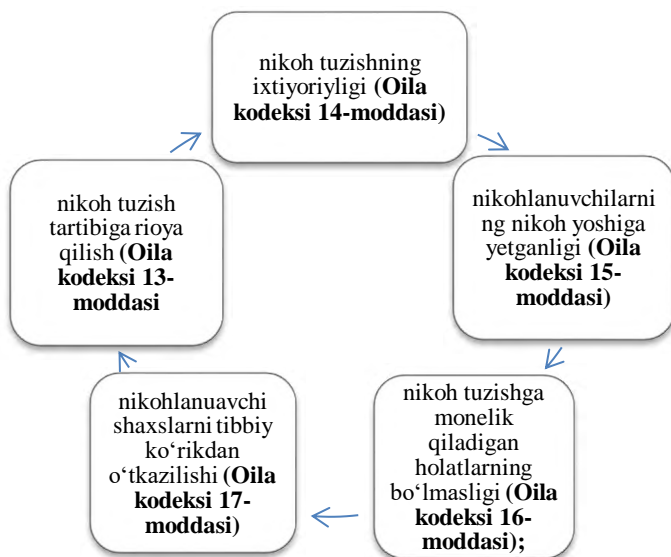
nikoh tuzishning ixtiyoriyligi (**Oila kodeksi 14-moddasi**)

nikohlanuvchilarning nikoh yoshiga yetganligi (**Oila kodeksi 15-moddasi**)

nikoh tuzishga monelik qiladigan holatlarning bo‘lmasligi (**Oila kodeksi 16-moddasi**);

nikohlanuavchi shaxslarni tibbiy ko‘rikdan o‘tkazilishi (**Oila kodeksi 17-moddasi**)

nikoh tuzish tartibiga rioya qilish (**Oila kodeksi 13-moddasi**